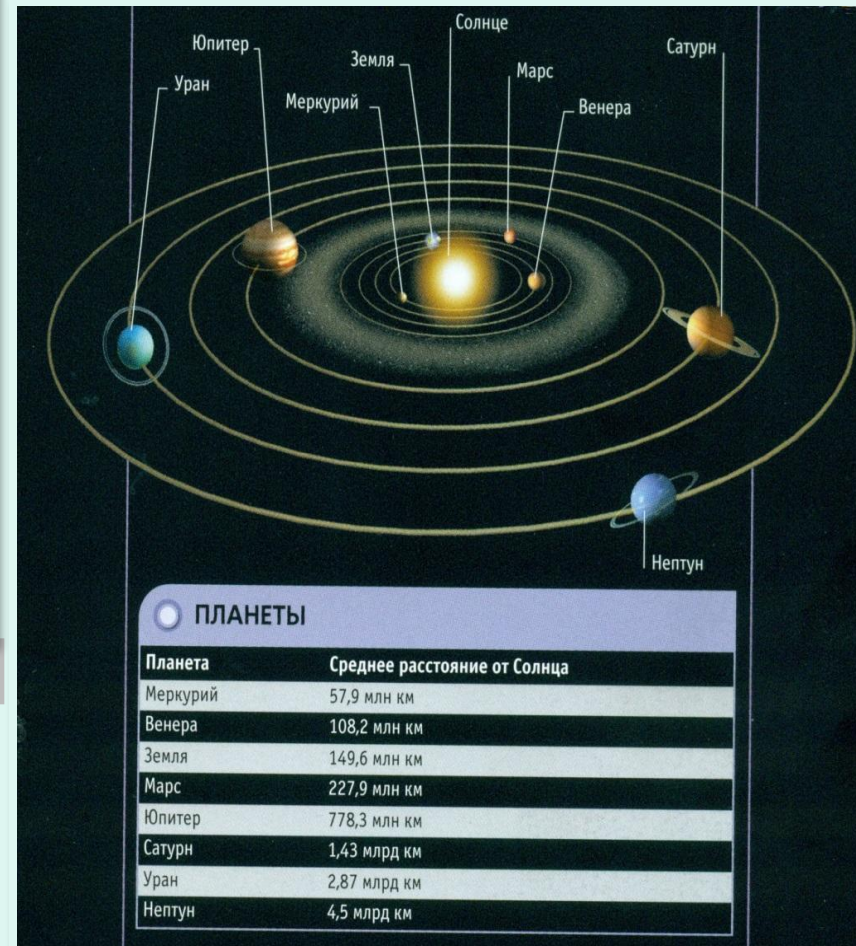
Юпитер
Земля
Солнце
Сатурн
Уран
Марс
Меркурий
Венера
Нептун

ПЛАНЕТЫ

| Планета | Среднее расстояние от Солнца |
|---|---|
| Меркурий | 57,9 млн км |
| Венера | 108,2 млн км |
| Земля | 149,6 млн км |
| Марс | 227,9 млн км |
| Юпитер | 778,3 млн км |
| Сатурн | 1,43 млрд км |
| Уран | 2,87 млрд км |
| Нептун | 4,5 млрд км |